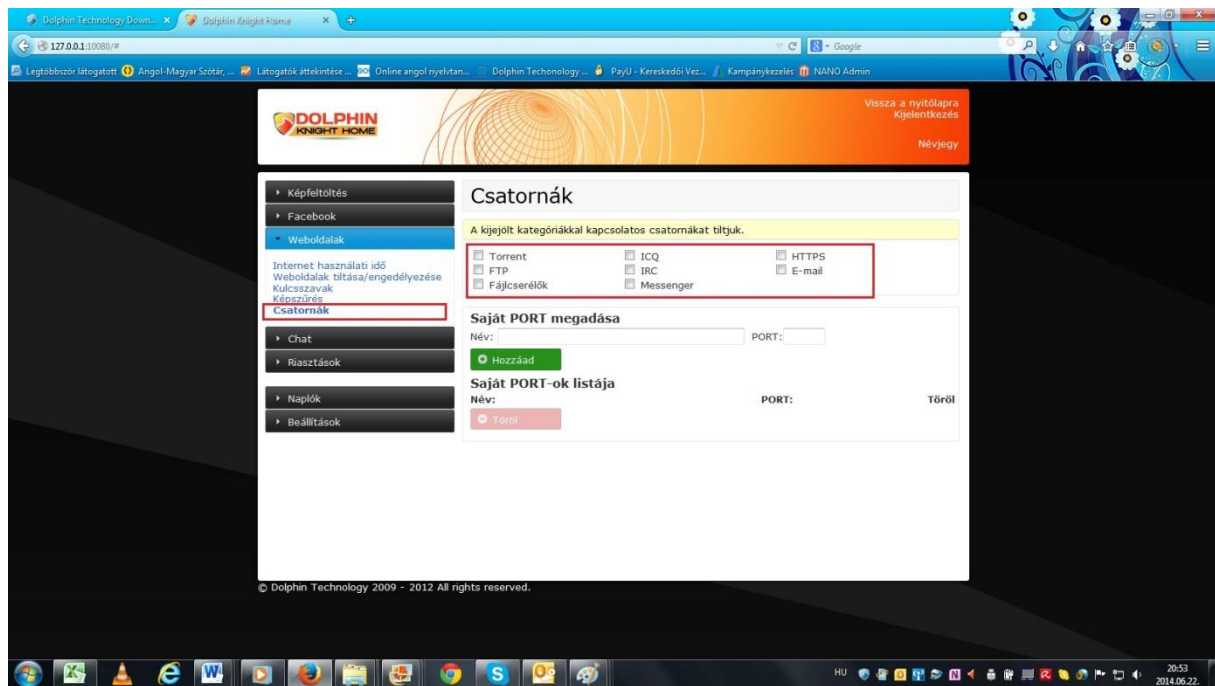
Dolphin Technology Down... × Dolphin Knight Home × +

127.0.0.1:10080/#

Google

Legtöbbször látogatott Angol-Magyar Szótár, ... Látogatók áttekintése ... Online angol nyelvtan... Dolphin Techonology ... PayU - Kereskedői Vez... Kampánykezelés NANO Admin

DOLPHIN KNIGHT HOME

Vissza a nyitólapra
Kijelentkezés
Névjegy

Képfeltöltés
Facebook
Weboldalak
Internet használati idő
Weboldalak tiltása/engedélyezése
Kulcsszavak
Képszűrés
Csatornák
Chat
Riasztások
Naplók
Beállítások

Csatornák

A kijejölt kategóriákkal kapcsolatos csatornákat tiltjuk.

Torrent
FTP
Fájlcserélők
ICQ
IRC
Messenger
HTTPS
E-mail

Saját PORT megadása
Név:
PORT:
Hozzáad

Saját PORT-ok listája
Név:
PORT:
Töröl
Töröl

© Dolphin Technology 2009 - 2012 All rights reserved.

HU
20:53
2014.06.22.